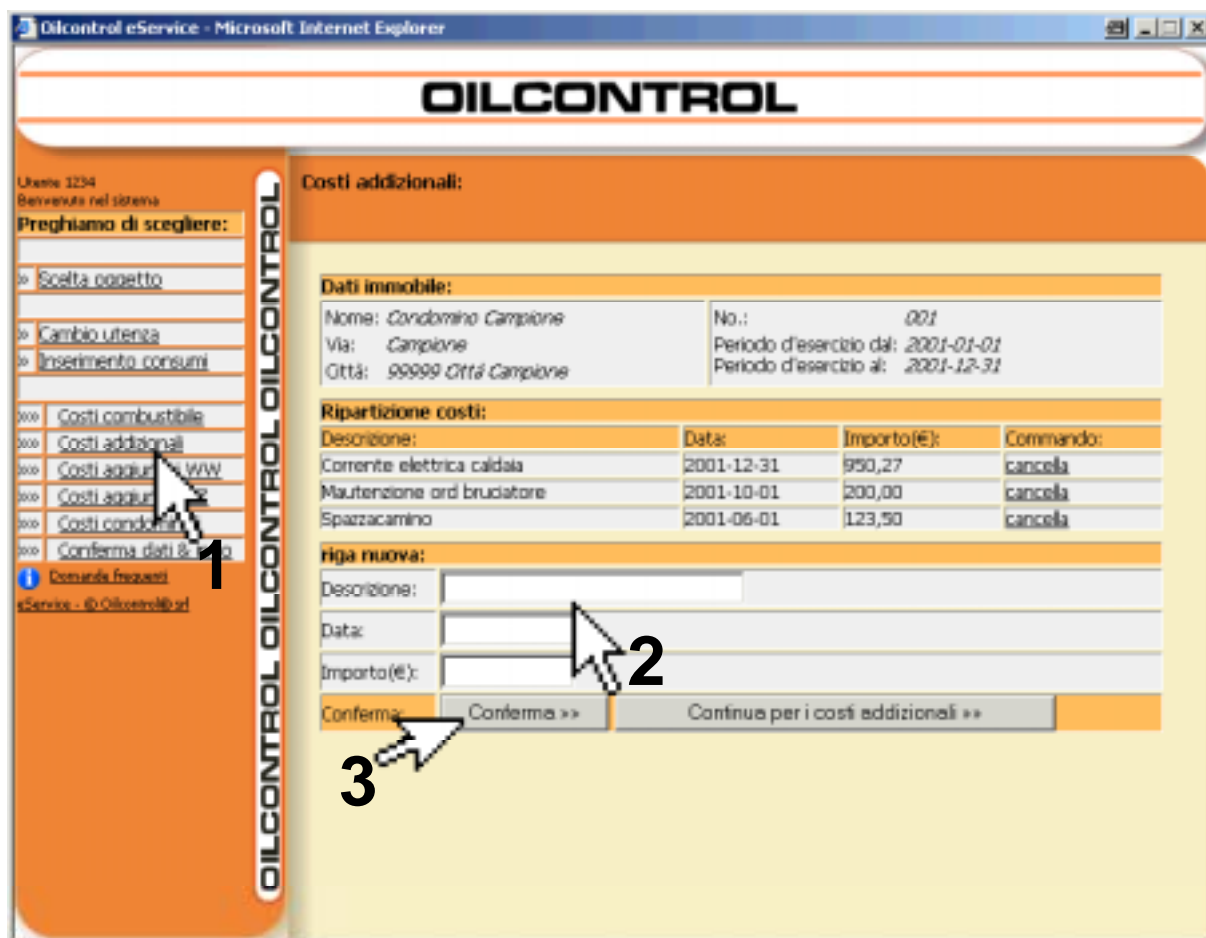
Oilcontrol eService - Microsoft Internet Explorer

OILCONTROL

Utente 1234
Benvenuto nel sistema
Preghiamo di scegliere:

» Scelta oggetto
» Cambio utenza
» Inserimento consumi
»» Costi combustibile
»» Costi addizionali
»» Costi aggiun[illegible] WW
»» Costi aggiu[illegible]
»» Costi condo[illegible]
»» Conferma dati & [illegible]
Domande frequenti
eService - © Oilcontrol® srl

OILCONTROL OILCONTROL OILCONTROL

Costi addizionali:

Dati immobile:

Nome: Condomino Campione
Via: Campione
Città: 99999 Città Campione

No.: 001
Periodo d'esercizio dal: 2001-01-01
Periodo d'esercizio al: 2001-12-31

Ripartizione costi:

| Descrizione: | Data: | Importo(€): | Commando: |
|---|---|---|---|
| Corrente elettrica caldaia | 2001-12-31 | 950,27 | cancella |
| Mautenzione ord bruciatore | 2001-10-01 | 200,00 | cancella |
| Spazzacamino | 2001-06-01 | 123,50 | cancella |

riga nuova:
Descrizione:
Data:
Importo(€):
Conferma: Conferma »» Continua per i costi addizionali »»

1
2
3